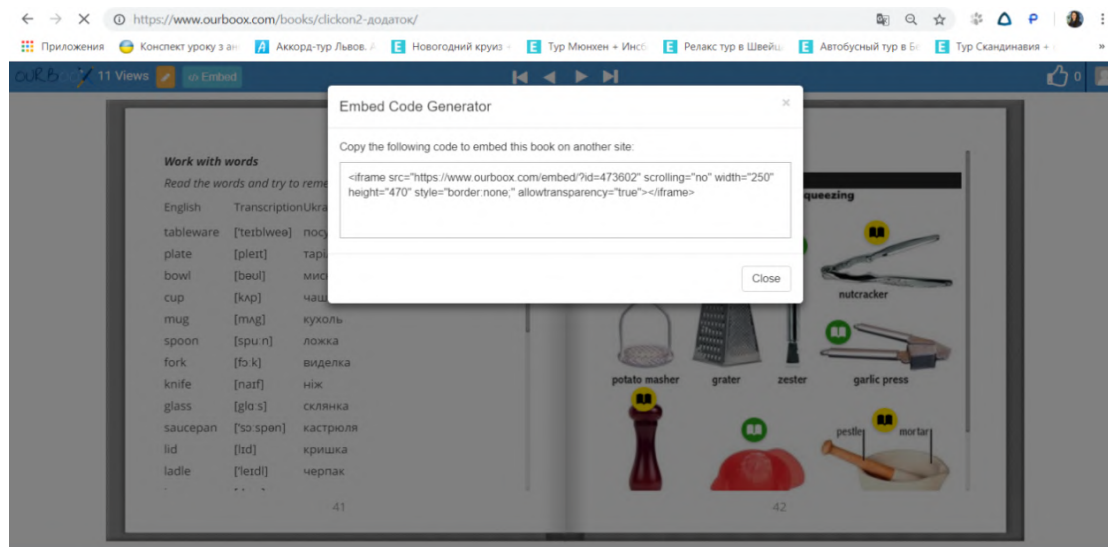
https://www.ourboox.com/books/clickon2-додаток/

Приложения | Конспект уроку з ан | Аккорд-тур Львов. | Новогодний круиз | Тур Мюнхен + Инсб | Релакс тур в Швейц | Автобусный тур в Б | Тур Скандинавия +

11 Views | Embed

0

Work with words

Read the words and try to reme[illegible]

| English | Transcription | Ukra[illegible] |
|---|---|---|
| tableware | [ˈteɪblweə] | посу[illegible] |
| plate | [pleɪt] | тарі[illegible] |
| bowl | [bəul] | миск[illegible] |
| cup | [kʌp] | чаш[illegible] |
| mug | [mʌg] | кухоль |
| spoon | [spu:n] | ложка |
| fork | [fɔ:k] | виделка |
| knife | [naɪf] | ніж |
| glass | [glɑ:s] | склянка |
| saucepan | [ˈsɔ:spən] | каструля |
| lid | [lɪd] | кришка |
| ladle | [ˈleɪdl] | черпак |

41

Embed Code Generator

Copy the following code to embed this book on another site:

<iframe src="https://www.ourboox.com/embed/?id=473602" scrolling="no" width="250" height="470" style="border:none;" allowtransparency="true"></iframe>

Close

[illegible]queezing

nutcracker

potato masher

grater

zester

garlic press

pestle

mortar

42